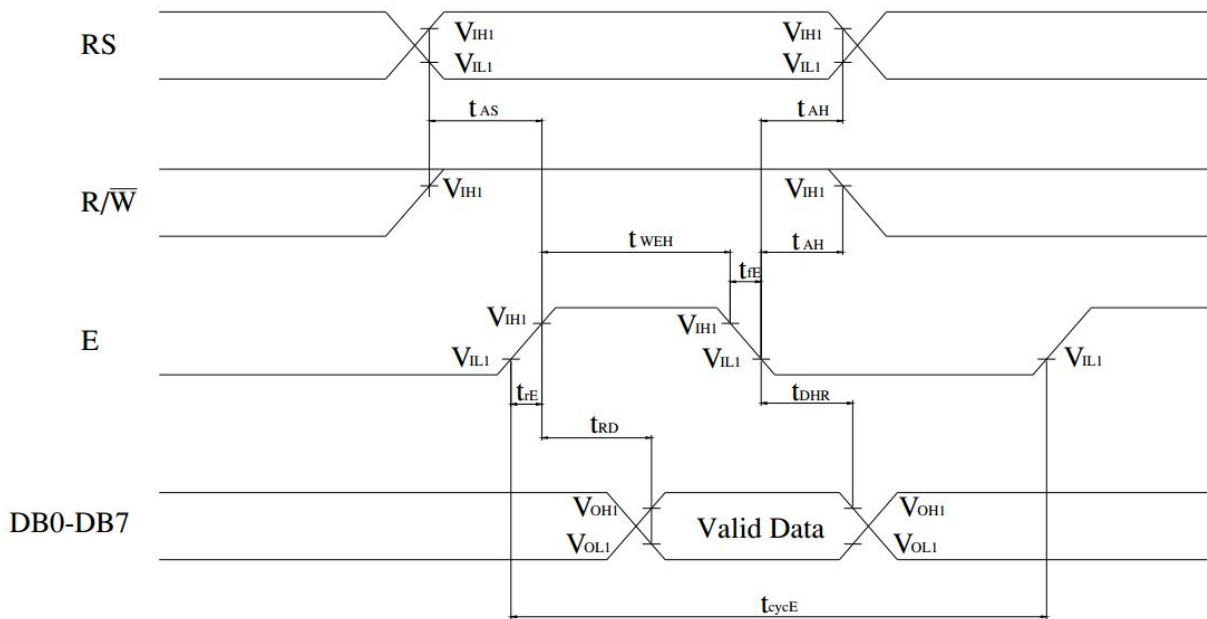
RS

$V_{IH1}$
$V_{IL1}$
$V_{IH1}$
$V_{IL1}$

$t_{AS}$
$t_{AH}$

R/$\overline{W}$

$V_{IH1}$
$V_{IH1}$

$t_{WEH}$
$t_{AH}$
$t_{fE}$

E

$V_{IH1}$
$V_{IL1}$
$V_{IH1}$
$V_{IL1}$
$V_{IL1}$

$t_{rE}$
$t_{DHR}$
$t_{RD}$

DB0-DB7

$V_{OH1}$
$V_{OL1}$
Valid Data
$V_{OH1}$
$V_{OL1}$

$t_{cycE}$